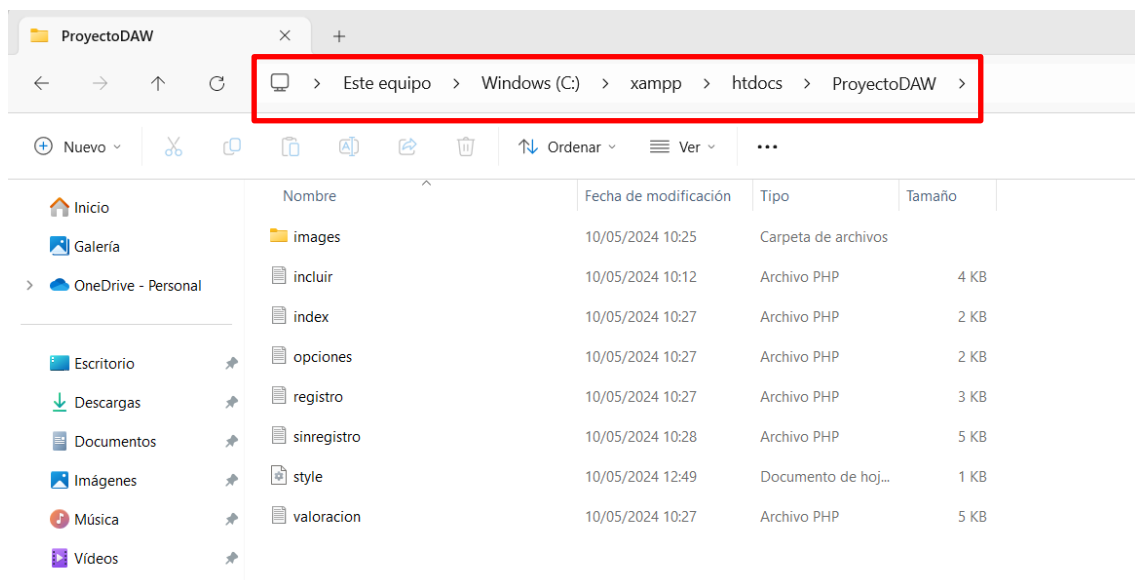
ProyectoDAW ✕ +

← → ↑ ⟳ > Este equipo > Windows (C:) > xampp > htdocs > ProyectoDAW >

Nuevo ⌄ Ordenar ⌄ Ver ⌄ ...

Inicio
Galería
OneDrive - Personal

Escritorio
Descargas
Documentos
Imágenes
Música
Vídeos

| Nombre | Fecha de modificación | Tipo | Tamaño |
|---|---|---|---|
| images | 10/05/2024 10:25 | Carpeta de archivos | |
| incluir | 10/05/2024 10:12 | Archivo PHP | 4 KB |
| index | 10/05/2024 10:27 | Archivo PHP | 2 KB |
| opciones | 10/05/2024 10:27 | Archivo PHP | 2 KB |
| registro | 10/05/2024 10:27 | Archivo PHP | 3 KB |
| sinregistro | 10/05/2024 10:28 | Archivo PHP | 5 KB |
| style | 10/05/2024 12:49 | Documento de hoj... | 1 KB |
| valoracion | 10/05/2024 10:27 | Archivo PHP | 5 KB |